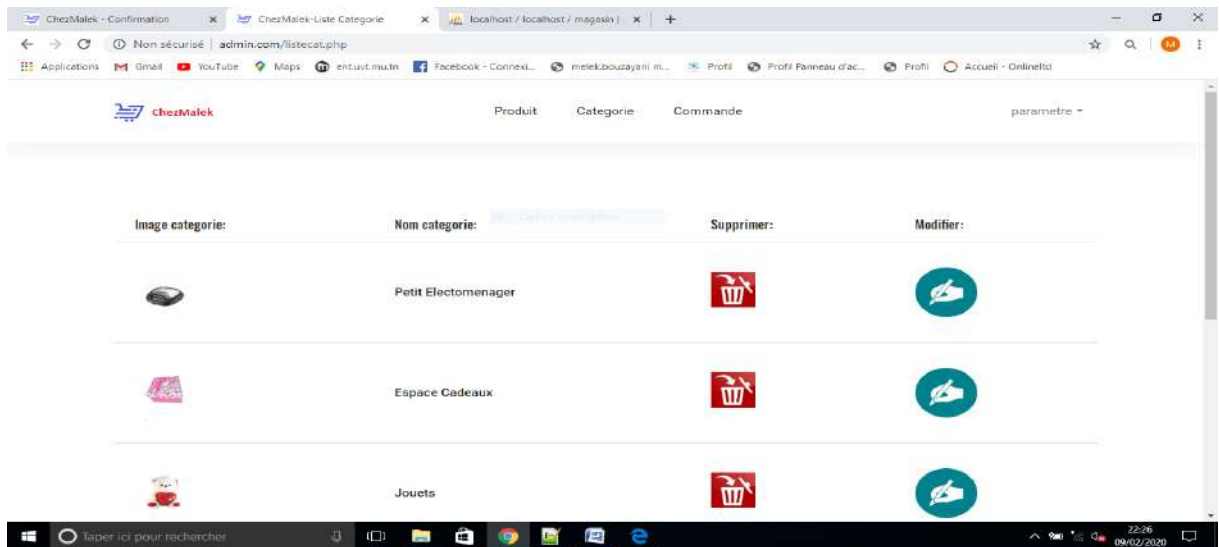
ChezMalek - Confirmation ×
ChezMalek-Liste Categorie ×
localhost / localhost / magasin | ×
+

Non sécurisé | admin.com/listecat.php

Applications Gmail YouTube Maps ent.uvt.rnu.tn Facebook - Connexi... melek.bouzayani.m... Profil Profil Panneau d'ac... Profil Accueil - Onlineltd

ChezMalek
Produit Categorie Commande
parametre

| Image categorie: | Nom categorie: | Supprimer: | Modifier: |
|---|---|---|---|
| | Petit Electomenager | | |
| | Espace Cadeaux | | |
| | Jouets | | |

Taper ici pour rechercher
22:26
09/02/2020